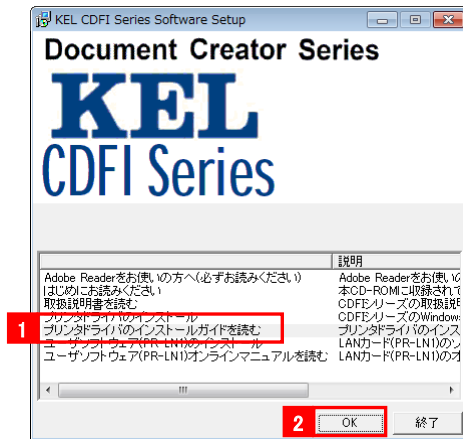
KEL CDFI Series Software Setup

Document Creator Series

KEL

CDFI Series

| | 説明 |
|---|---|
| Adobe Readerをお使いの方へ(必ずお読みください) | Adobe Readerをお使い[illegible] |
| はじめにお読みください | 本CD-ROMに収録されて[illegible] |
| 取扱説明書を読む | CDFIシリーズの取扱説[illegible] |
| プリンタドライバのインストール | CDFIシリーズのWindows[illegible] |
| プリンタドライバのインストールガイドを読む | プリンタドライバのインス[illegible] |
| ユーザソフトウェア(PR-LN1)のインストール | LANカード(PR-LN1)の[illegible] |
| ユーザソフトウェア(PR-LN1)オンラインマニュアルを読む | LANカード(PR-LN1)のオ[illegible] |

1

2

OK

終了